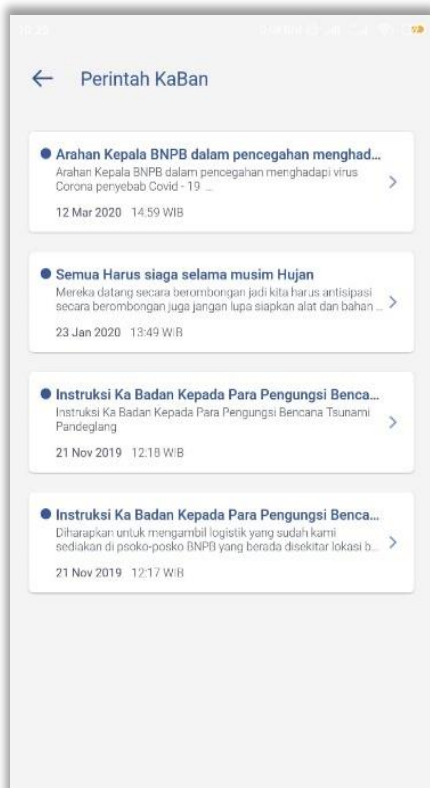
Perintah KaBan

Arahan Kepala BNPB dalam pencegahan menghad...
Arahan Kepala BNPB dalam pencegahan menghadapi virus Corona penyebab Covid - 19 ...
12 Mar 2020 14:59 WIB

Semua Harus siaga selama musim Hujan
Mereka datang secara berombongan jadi kita harus antisipasi secara berombongan juga jangan lupa siapkan alat dan bahan ...
23 Jan 2020 13:49 WIB

Instruksi Ka Badan Kepada Para Pengungsi Benca...
Instruksi Ka Badan Kepada Para Pengungsi Bencana Tsunami Pandeglang
21 Nov 2019 12:18 WIB

Instruksi Ka Badan Kepada Para Pengungsi Benca...
Diharapkan untuk mengambil logistik yang sudah kami sediakan di posko-posko BNPB yang berada disekitar lokasi b...
21 Nov 2019 12:17 WIB